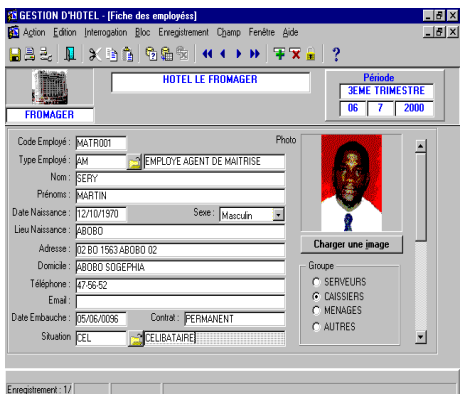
GESTION D'HOTEL - [Fiche des employés]

Action Edition Interrogation Bloc Enregistrement Champ Fenêtre Aide

FROMAGER

HOTEL LE FROMAGER

Période
3EME TRIMESTRE
06 7 2000

Code Employé : MATR001
Type Employé : AM EMPLOYE AGENT DE MAITRISE
Nom : SERY
Prénoms : MARTIN
Date Naissance : 12/10/1970 Sexe : Masculin
Lieu Naissance : ABOBO
Adresse : 02 BO 1563 ABOBO 02
Domicile : ABOBO SOGEPHIA
Téléphone : 47-56-52
Email :
Date Embauche : 05/06/0096 Contrat : PERMANENT
Situation : CEL CELIBATAIRE

Photo

Charger une image

Groupe
SERVEURS
CAISSIERS
MENAGES
AUTRES

Enregistrement : 1/